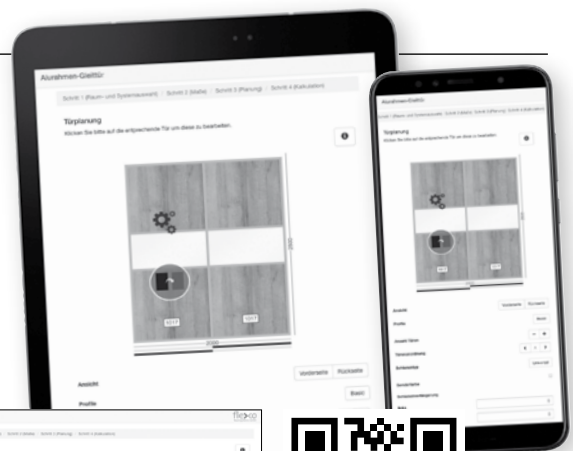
Alurahmen-Gleittür

Schritt 1 (Raum- und Systemauswahl) | Schritt 2 (Maße) | Schritt 3 (Planung) | Schritt 4 (Kalkulation)

Türplanung
Klicken Sie bitte auf die entsprechende Tür um diese zu bearbeiten.

1017

1017

2000

Vorderseite | Rückseite

Ansicht

Basic

Profile

Alurahmen-Gleittür

Schritt 1 (Raum- und Systemauswahl) | Schritt 2 (Maße) | Schritt 3 (Planung) | Schritt 4 (Kalkulation)

Türplanung
Klicken Sie bitte auf die entsprechende Tür um diese zu bearbeiten.

1017

Ansicht

Vorderseite | Rückseite

Profile

Basic

flexo